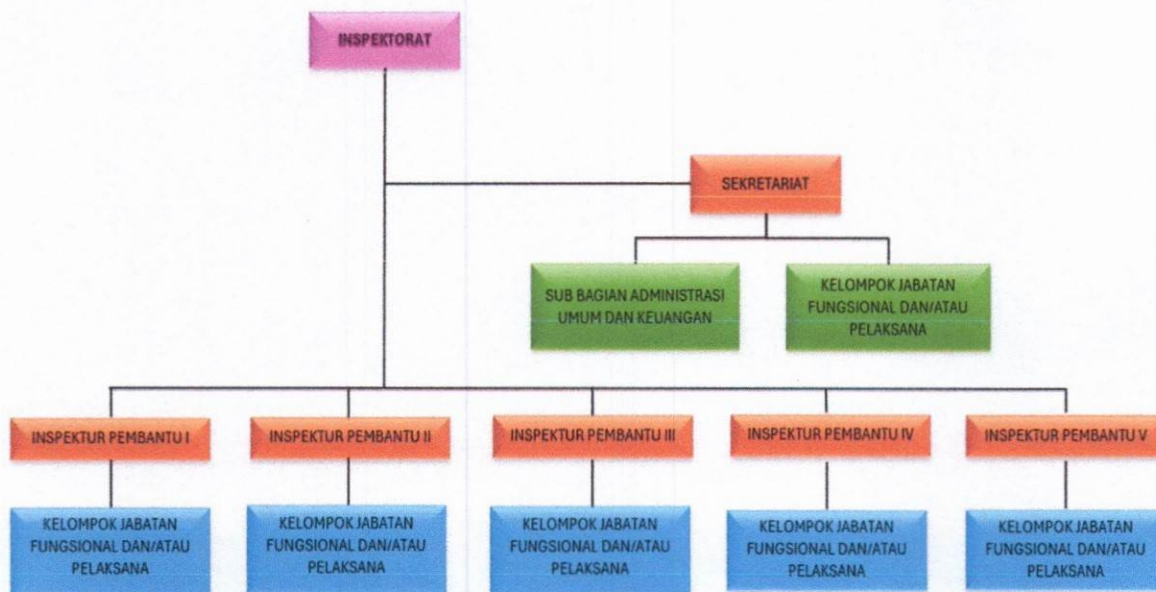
INSPEKTORAT

SEKRETARIAT

SUB BAGIAN ADMINISTRASI UMUM DAN KEUANGAN

KELOMPOK JABATAN FUNGSIONAL DAN/ATAU PELAKSANA

INSPEKTUR PEMBANTU I

INSPEKTUR PEMBANTU II

INSPEKTUR PEMBANTU III

INSPEKTUR PEMBANTU IV

INSPEKTUR PEMBANTU V

KELOMPOK JABATAN FUNGSIONAL DAN/ATAU PELAKSANA

KELOMPOK JABATAN FUNGSIONAL DAN/ATAU PELAKSANA

KELOMPOK JABATAN FUNGSIONAL DAN/ATAU PELAKSANA

KELOMPOK JABATAN FUNGSIONAL DAN/ATAU PELAKSANA

KELOMPOK JABATAN FUNGSIONAL DAN/ATAU PELAKSANA